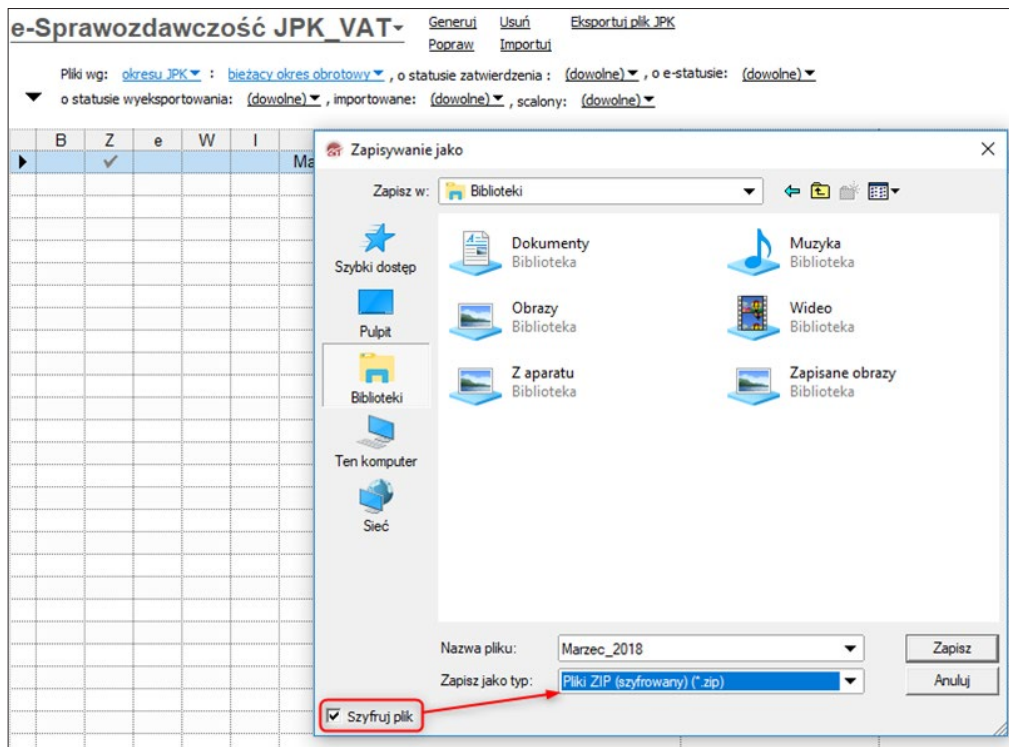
e-Sprawozdawczość JPK_VAT▾ Generuj Popraw Usuń Importuj Eksportuj plik JPK

Pliki wg: okresu JPK ▾ : bieżący okres obrotowy ▾ , o statusie zatwierdzenia : (dowolne) ▾ , o e-statusie: (dowolne) ▾
o statusie wyeksportowania: (dowolne) ▾ , importowane: (dowolne) ▾ , scalony: (dowolne) ▾

| B | Z | e | W | I | |
|---|---|---|---|---|---|
| | ✓ | | | | Ma |

Zapisywanie jako

Zapisz w: Biblioteki

Szybki dostęp
Pulpit
Biblioteki
Ten komputer
Sieć

Dokumenty
Biblioteka
Muzyka
Biblioteka
Obrazy
Biblioteka
Wideo
Biblioteka
Z aparatu
Biblioteka
Zapisane obrazy
Biblioteka

Nazwa pliku: Marzec_2018
Zapisz jako typ: Pliki ZIP (szyfrowany) (*.zip)
Zapisz
Anuluj

Szyfruj plik